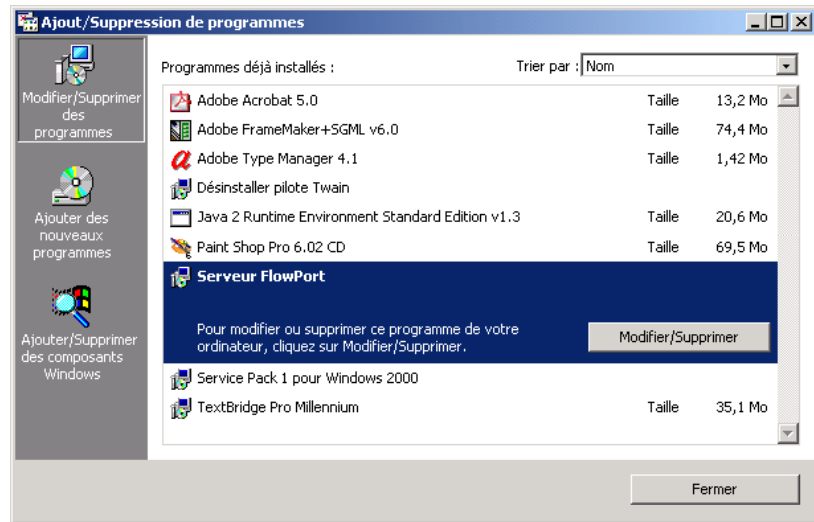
Ajout/Suppression de programmes

Modifier/Supprimer des programmes

Ajouter des nouveaux programmes

Ajouter/Supprimer des composants Windows

Programmes déjà installés :

Trier par : Nom

| | | |
|---|---|---|
| Adobe Acrobat 5.0 | Taille | 13,2 Mo |
| Adobe FrameMaker+SGML v6.0 | Taille | 74,4 Mo |
| Adobe Type Manager 4.1 | Taille | 1,42 Mo |
| Désinstaller pilote Twain | | |
| Java 2 Runtime Environment Standard Edition v1.3 | Taille | 20,6 Mo |
| Paint Shop Pro 6.02 CD | Taille | 69,5 Mo |
| Serveur FlowPort | | |

Pour modifier ou supprimer ce programme de votre ordinateur, cliquez sur Modifier/Supprimer.

Modifier/Supprimer

| | | |
|---|---|---|
| Service Pack 1 pour Windows 2000 | | |
| TextBridge Pro Millennium | Taille | 35,1 Mo |

Fermer